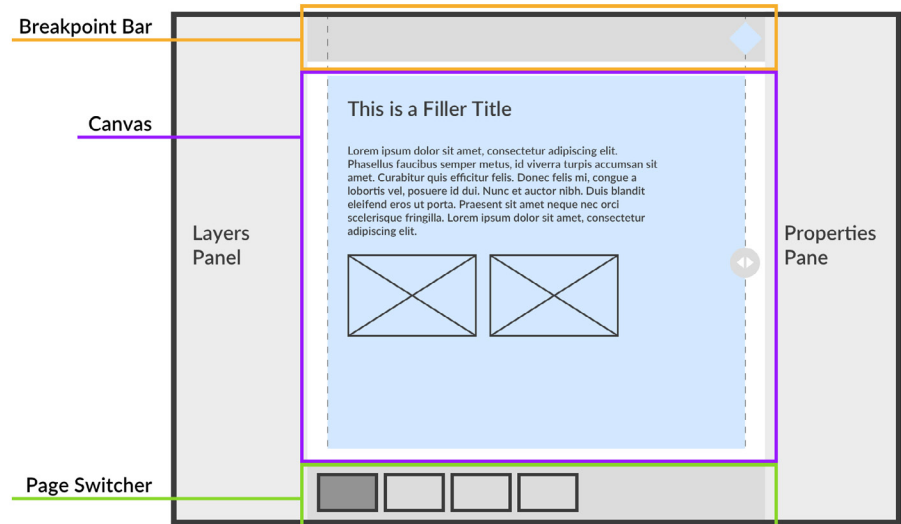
Breakpoint Bar

Canvas

This is a Filler Title

Lorem ipsum dolor sit amet, consectetur adipiscing elit. Phasellus faucibus semper metus, id viverra turpis accumsan sit amet. Curabitur quis efficitur felis. Donec felis mi, congue a lobortis vel, posuere id dui. Nunc et auctor nibh. Duis blandit eleifend eros ut porta. Praesent sit amet neque nec orci scelerisque fringilla. Lorem ipsum dolor sit amet, consectetur adipiscing elit.

Layers Panel

Properties Pane

Page Switcher